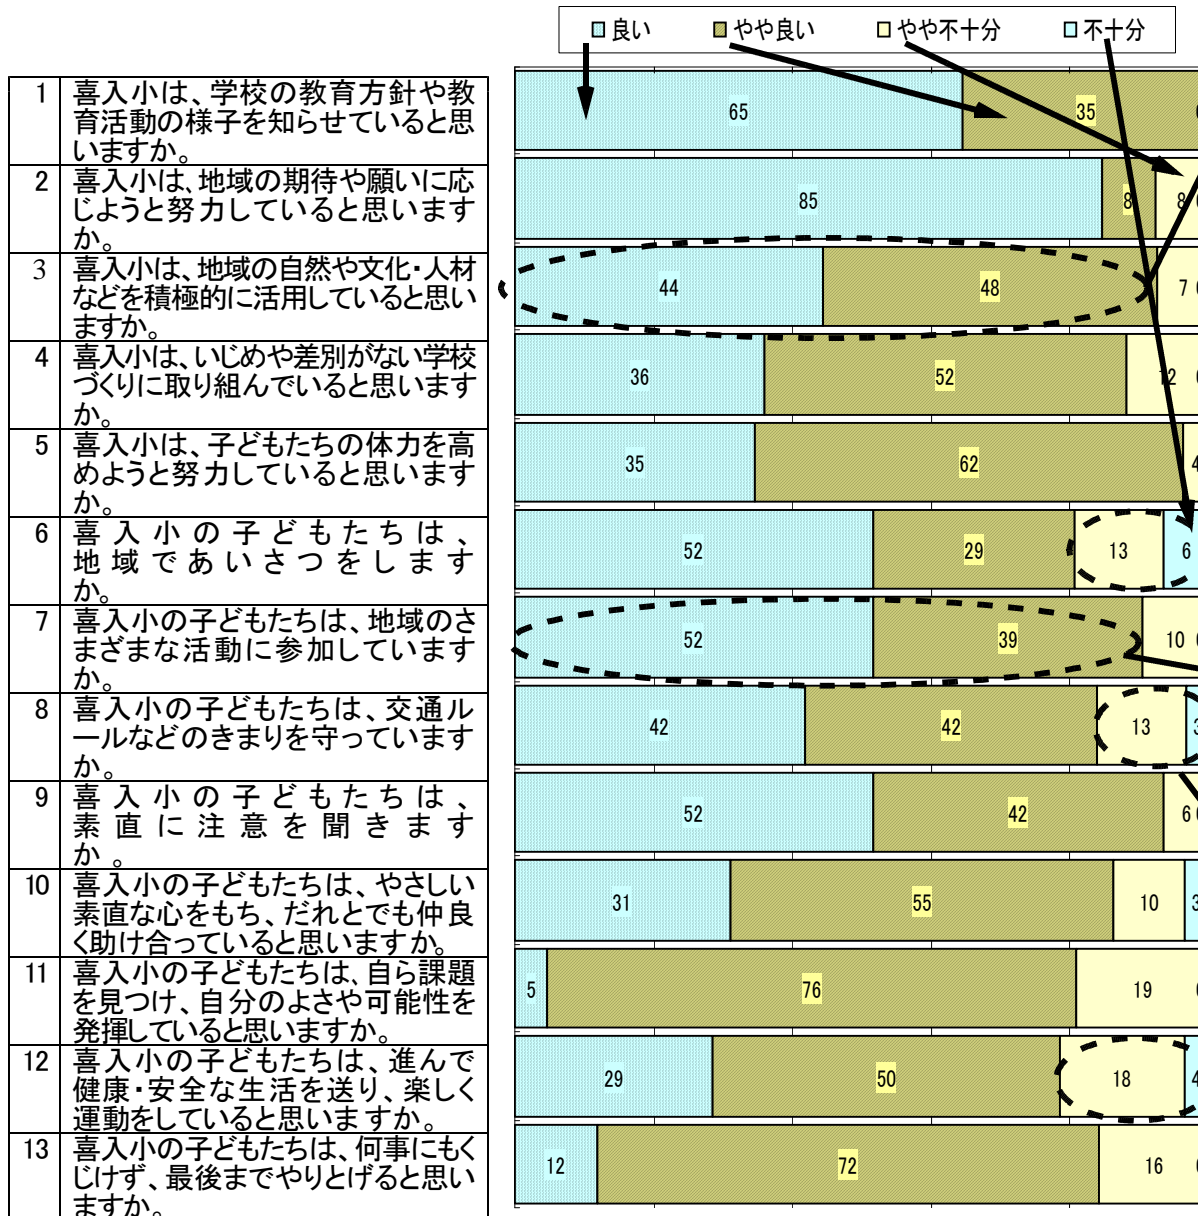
□良い　□やや良い　□やや不十分　□不十分

| 1 | 喜入小は、学校の教育方針や教育活動の様子を知らせていると思いますか。 |
|---|---|
| 2 | 喜入小は、地域の期待や願いに応じようと努力していると思いますか。 |
| 3 | 喜入小は、地域の自然や文化・人材などを積極的に活用していると思いますか。 |
| 4 | 喜入小は、いじめや差別がない学校づくりに取り組んでいると思いますか。 |
| 5 | 喜入小は、子どもたちの体力を高めようと努力していると思いますか。 |
| 6 | 喜入小の子どもたちは、地域であいさつをしますか。 |
| 7 | 喜入小の子どもたちは、地域のさまざまな活動に参加していますか。 |
| 8 | 喜入小の子どもたちは、交通ルールなどのきまりを守っていますか。 |
| 9 | 喜入小の子どもたちは、素直に注意を聞きますか。 |
| 10 | 喜入小の子どもたちは、やさしい素直な心をもち、だれとでも仲良く助け合っていると思いますか。 |
| 11 | 喜入小の子どもたちは、自ら課題を見つけ、自分のよさや可能性を発揮していると思いますか。 |
| 12 | 喜入小の子どもたちは、進んで健康・安全な生活を送り、楽しく運動をしていると思いますか。 |
| 13 | 喜入小の子どもたちは、何事にもくじけず、最後までやりとげると思いますか。 |

65 35
85 8 8
44 48 7
36 52 12
35 62 4
52 29 13 6
52 39 10
42 42 13 3
52 42 6
31 55 10 3
5 76 19
29 50 18 4
12 72 16